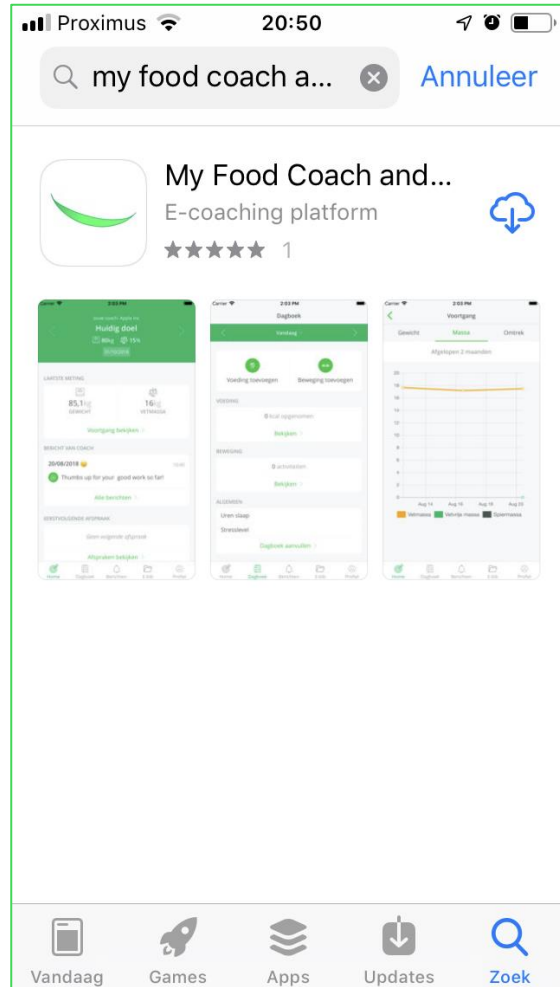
Proximus 20:50

my food coach a... Annuleer

My Food Coach and...
E-coaching platform
★★★★★ 1

Carrier 2:03 PM
Huidig doel
85,1 kg 16 kg
LAATSTE METING
85,1kg
GEWICHT
16kg
VETMASSA
Voortgang bekijken
BERICHT VAN COACH
20/08/2018
Thumbs up for your good work so far!
Alle berichten
EERSTVOLGENDE AFSPRAAK
Geen volgende afspraak
Afspraken bekijken
Home Dagboek Berichten 3 Info Profiel

Carrier 2:03 PM
Dagboek
Vandaag
Voeding toevoegen Beweging toevoegen
VOEDING
0 kcal opgenomen
Bekijken
BEWEGING
0 activiteiten
Bekijken
ALGEMEEN
Uren slaap
Stresslevel
Dagboek aanvullen
Home Dagboek Berichten 3 Info Profiel

Carrier 2:03 PM
Voortgang
Gewicht Massa Omtrek
Afgelopen 2 maanden
20
18
16
14
12
10
8
6
4
2
0
Aug 14 Aug 16 Aug 18 Aug 20
Vetmassa Vetvrije massa Spiermassa
Home Dagboek Berichten 3 Info Profiel

Vandaag Games Apps Updates Zoek